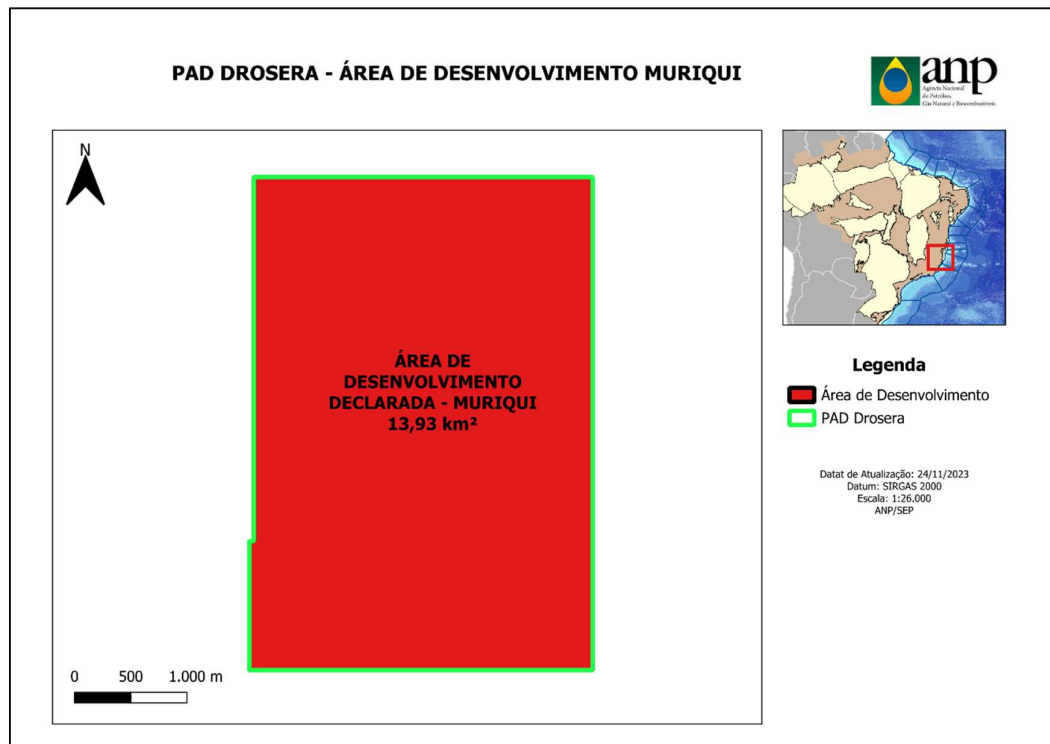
PAD DROSERA - ÁREA DE DESENVOLVIMENTO MURIQUI

anp
Agência Nacional do Petróleo, Gás Natural e Biocombustíveis

N

ÁREA DE DESENVOLVIMENTO DECLARADA - MURIQUI
13,93 km²

0 500 1.000 m

Legenda
Área de Desenvolvimento
PAD Drosera

Datat de Atualização: 24/11/2023
Datum: SIRGAS 2000
Escala: 1:26.000
ANP/SEP